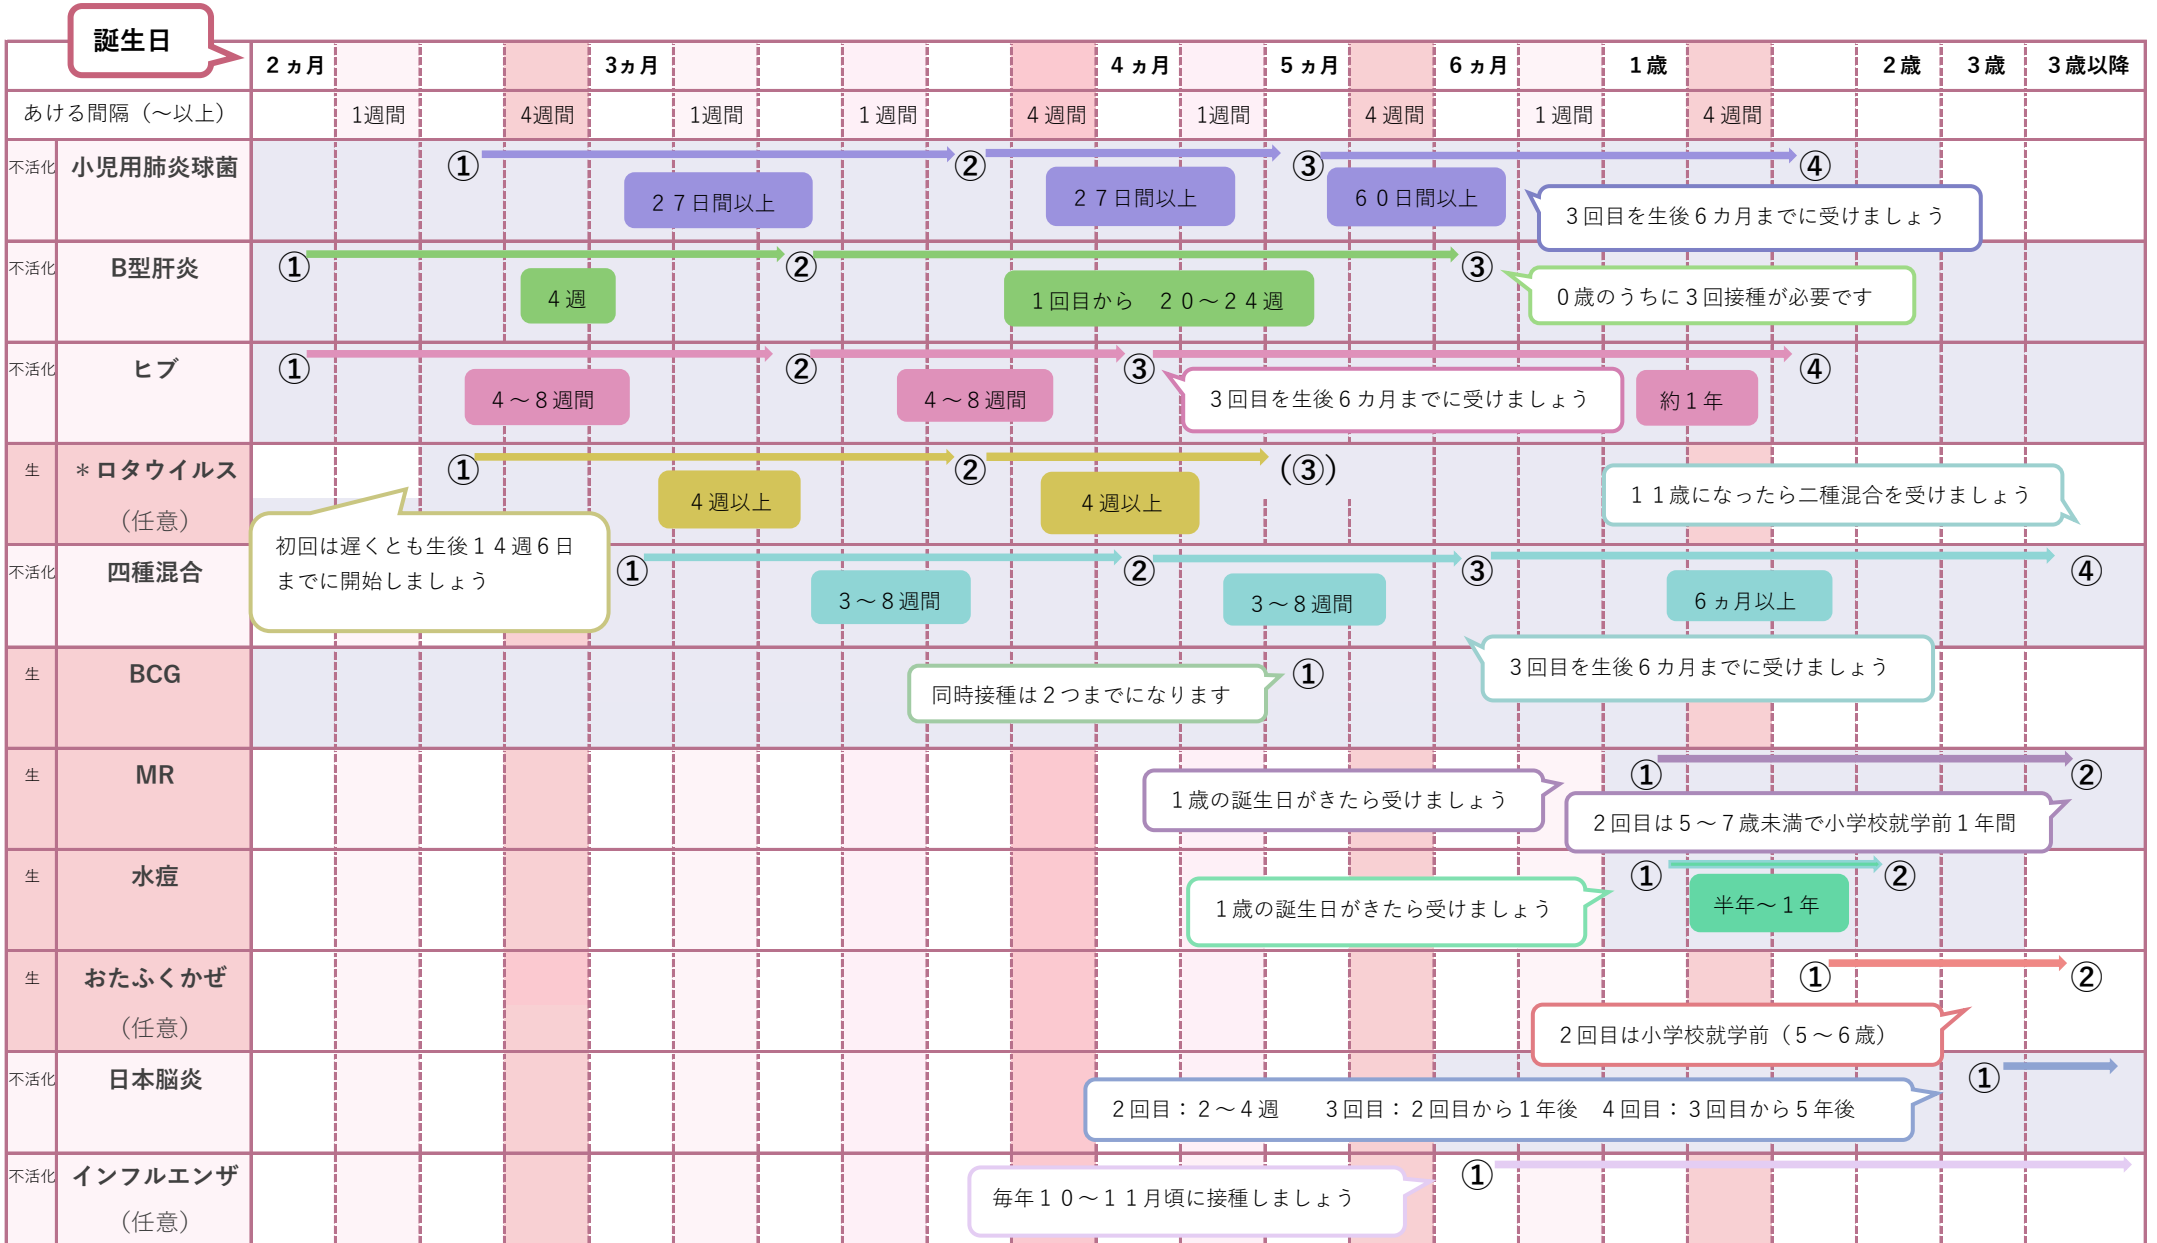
誕生日

| | 2ヵ月 | 3ヵ月 | 4ヵ月 | 5ヵ月 | 6ヵ月 | 1歳 | 2歳 | 3歳 | 3歳以降 |
|---|---|---|---|---|---|---|---|---|---|

あける間隔（～以上） 1週間 4週間 1週間 1週間 4週間 1週間 4週間 1週間 4週間

不活化 小児用肺炎球菌
① ② ③ ④
２７日間以上 ２７日間以上 ６０日間以上
３回目を生後６カ月までに受けましょう

不活化 B型肝炎
① ② ③
４週 １回目から ２０～２４週
０歳のうちに３回接種が必要です

不活化 ヒブ
① ② ③ ④
４～８週間 ４～８週間 ３回目を生後６カ月までに受けましょう 約１年

生 ＊ロタウイルス（任意）
① ② (③)
４週以上 ４週以上
初回は遅くとも生後１４週６日までに開始しましょう
１１歳になったら二種混合を受けましょう

不活化 四種混合
① ② ③ ④
３～８週間 ３～８週間 ６ヵ月以上
３回目を生後６カ月までに受けましょう

生 BCG
同時接種は２つまでになります ①

生 MR
① ②
１歳の誕生日がきたら受けましょう
２回目は５～７歳未満で小学校就学前１年間

生 水痘
① ②
１歳の誕生日がきたら受けましょう 半年～１年

生 おたふくかぜ（任意）
① ②
２回目は小学校就学前（５～６歳）

不活化 日本脳炎
①
２回目：２～４週 ３回目：２回目から１年後 ４回目：３回目から５年後

不活化 インフルエンザ（任意）
毎年１０～１１月頃に接種しましょう ①